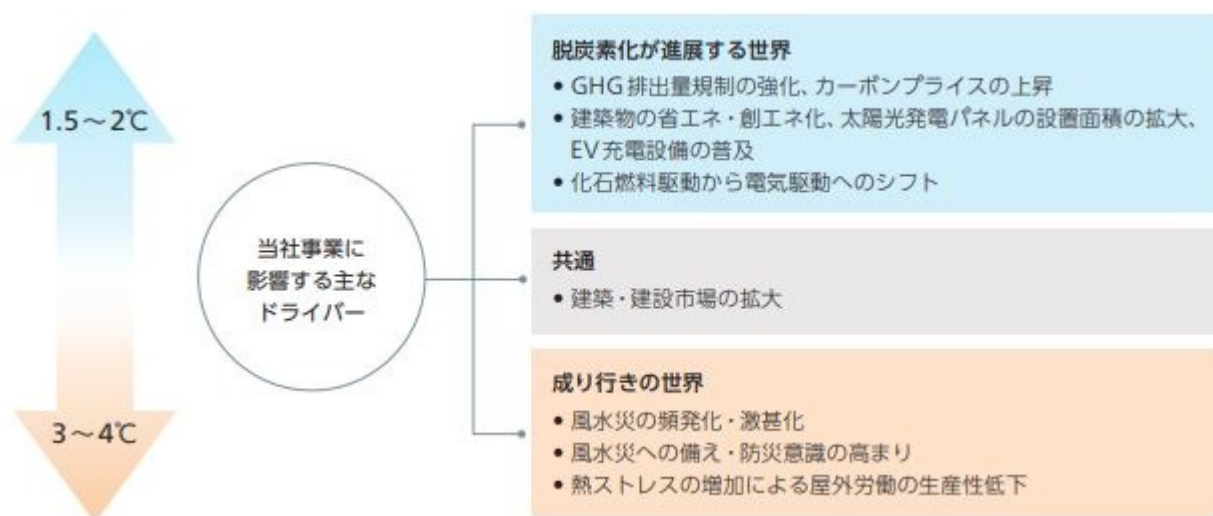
1.5～2℃

3～4℃

当社事業に
影響する主な
ドライバー

脱炭素化が進展する世界
• GHG 排出量規制の強化、カーボンプライスの上昇
• 建築物の省エネ・創エネ化、太陽光発電パネルの設置面積の拡大、EV 充電設備の普及
• 化石燃料駆動から電気駆動へのシフト

共通
• 建築・建設市場の拡大

成り行きの世界
• 風水災の頻発化・激甚化
• 風水災への備え・防災意識の高まり
• 熱ストレスの増加による屋外労働の生産性低下